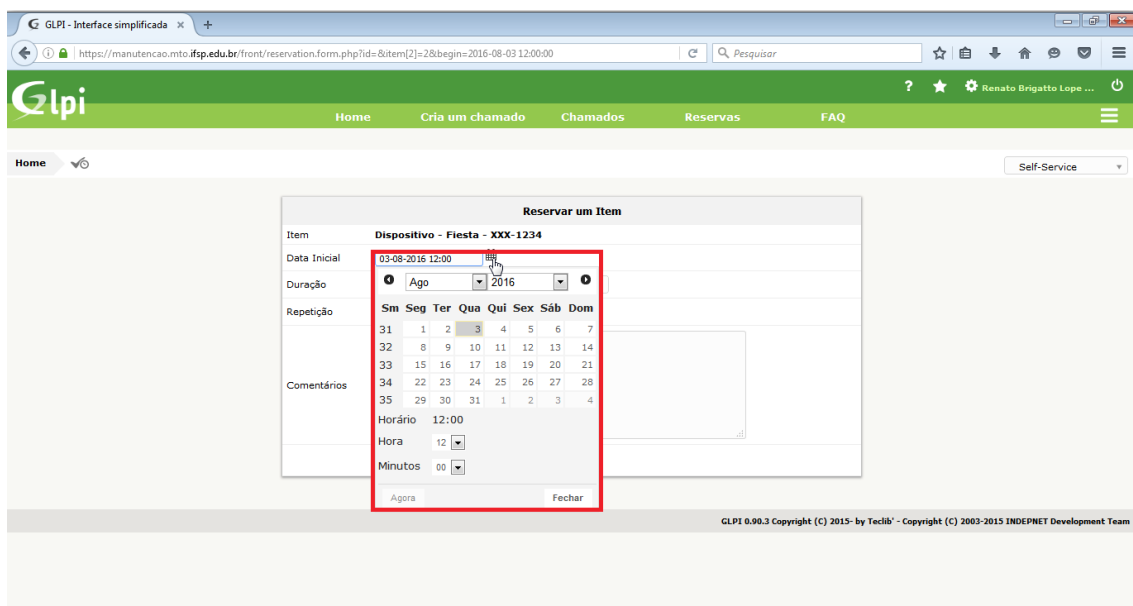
GLPI - Interface simplificada ×  +

https://manutencao.mto.ifsp.edu.br/front/reservation.form.php?id=&item[2]=2&begin=2016-08-03 12:00:00

Pesquisar

Glpi

? Renato Brigatto Lope ...

Home Cria um chamado Chamados Reservas FAQ

Home

Self-Service

Reservar um Item

Item Dispositivo - Fiesta - XXX-1234

Data Inicial 03-08-2016 12:00

Duração

Repetição

Comentários

Ago 2016

| Sm | Seg | Ter | Qua | Qui | Sex | Sáb | Dom |
|---|---|---|---|---|---|---|---|
| 31 | 1 | 2 | 3 | 4 | 5 | 6 | 7 |
| 32 | 8 | 9 | 10 | 11 | 12 | 13 | 14 |
| 33 | 15 | 16 | 17 | 18 | 19 | 20 | 21 |
| 34 | 22 | 23 | 24 | 25 | 26 | 27 | 28 |
| 35 | 29 | 30 | 31 | 1 | 2 | 3 | 4 |

Horário 12:00

Hora 12

Minutos 00

Agora Fechar

GLPI 0.90.3 Copyright (C) 2015- by Teclib' - Copyright (C) 2003-2015 INDEPNET Development Team